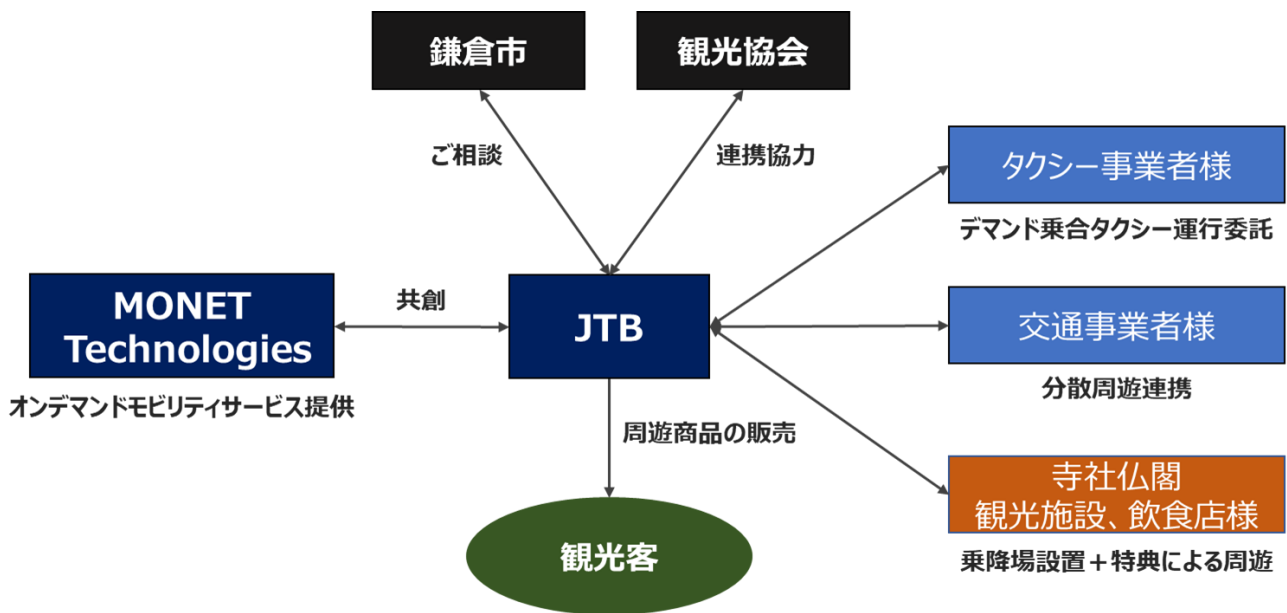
鎌倉市

観光協会

ご相談

連携協力

タクシー事業者様

デマンド乗合タクシー運行委託

MONET Technologies

共創

JTB

交通事業者様

オンデマンドモビリティサービス提供

分散周遊連携

周遊商品の販売

寺社仏閣
観光施設、飲食店様

乗降場設置＋特典による周遊

観光客